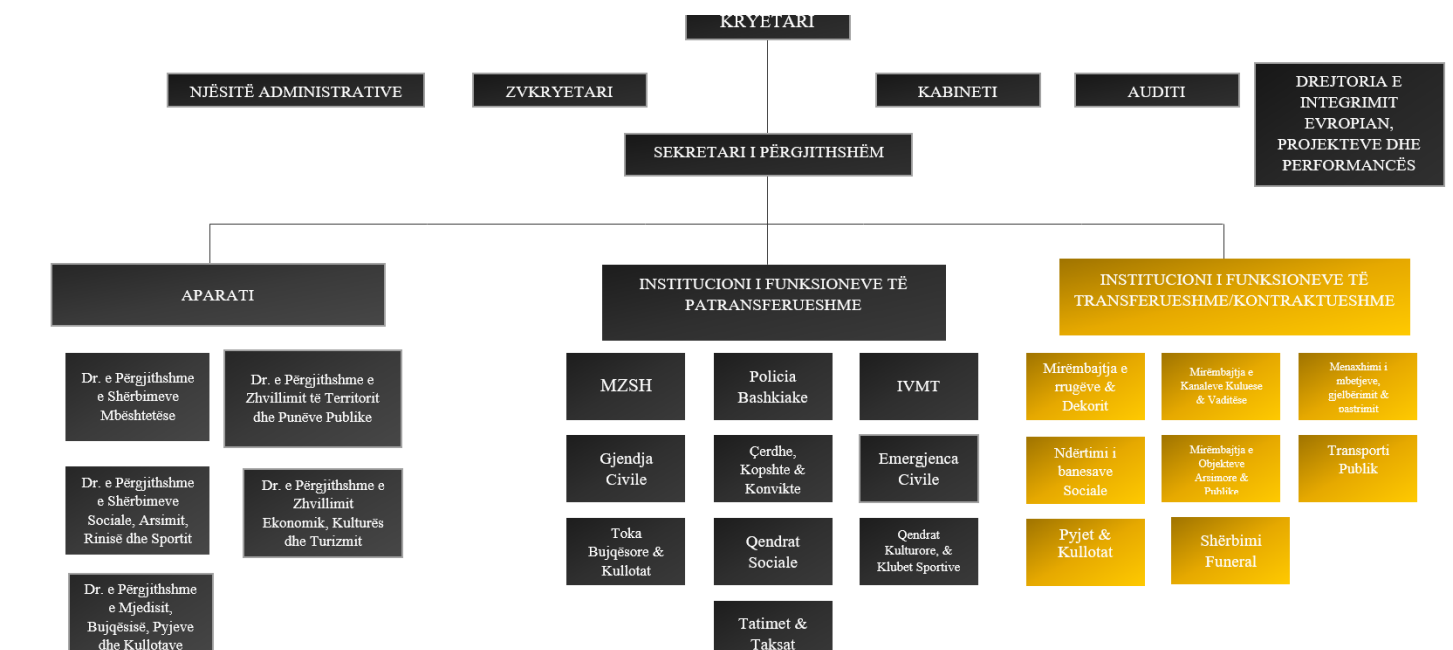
KRYETARI

NJËSITË ADMINISTRATIVE

ZVKRYETARI

KABINETI

AUDITI

DREJTORIA E INTEGRIMIT EVROPIAN, PROJEKTEVE DHE PERFORMANCËS

SEKRETARI I PËRGJITHSHËM

APARATI

INSTITUCIONI I FUNKSIONEVE TË PATRANSFERUESHME

INSTITUCIONI I FUNKSIONEVE TË TRANSFERUESHME/KONTRAKTUESHME

Dr. e Përgjithshme e Shërbimeve Mbështetëse

Dr. e Përgjithshme e Zhvillimit të Territorit dhe Punëve Publike

Dr. e Përgjithshme e Shërbimeve Sociale, Arsimit, Rinisë dhe Sportit

Dr. e Përgjithshme e Zhvillimit Ekonomik, Kulturës dhe Turizmit

Dr. e Përgjithshme e Mjedisit, Bujqësisë, Pyjeve dhe Kullotave

MZSH

Policia Bashkiake

IVMT

Gjendja Civile

Çerdhe, Kopshte & Konvikte

Emergjenca Civile

Toka Bujqësore & Kullotat

Qendrat Sociale

Qendrat Kulturore, & Klubet Sportive

Tatimet & Taksat

Mirëmbajtja e rrugëve & Dekorit

Mirëmbajtja e Kanaleve Kuluese & Vaditëse

Menaxhimi i mbetjeve, gjelbërimit & pastrimit

Ndërtimi i banesave Sociale

Mirëmbajtja e Objekteve Arsimore & Publike

Transporti Publik

Pyjet & Kullotat

Shërbimi Funeral